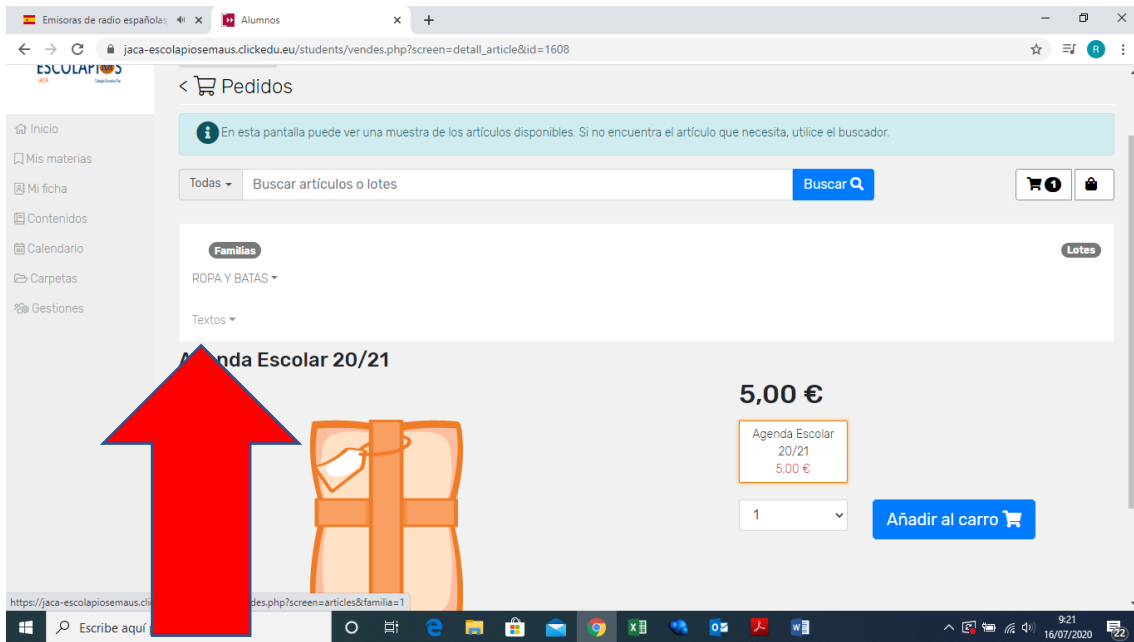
Emisoras de radio españolas
Alumnos
jaca-escolapiosemaus.clickedu.eu/students/vendes.php?screen=detall_article&id=1608

ESCOLAPIOS
JACA

< Pedidos

Inicio
Mis materias
Mi ficha
Contenidos
Calendario
Carpetas
Gestiones

En esta pantalla puede ver una muestra de los artículos disponibles. Si no encuentra el artículo que necesita, utilice el buscador.

Todas
Buscar artículos o lotes
Buscar

1

Familias
Lotes
ROPA Y BATAS
Textos

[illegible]nda Escolar 20/21

5,00 €

Agenda Escolar 20/21
5,00 €

1
Añadir al carro

https://jaca-escolapiosemaus.cli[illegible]des.php?screen=articles&familia=1

Escribe aquí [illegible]
9:21
16/07/2020
22